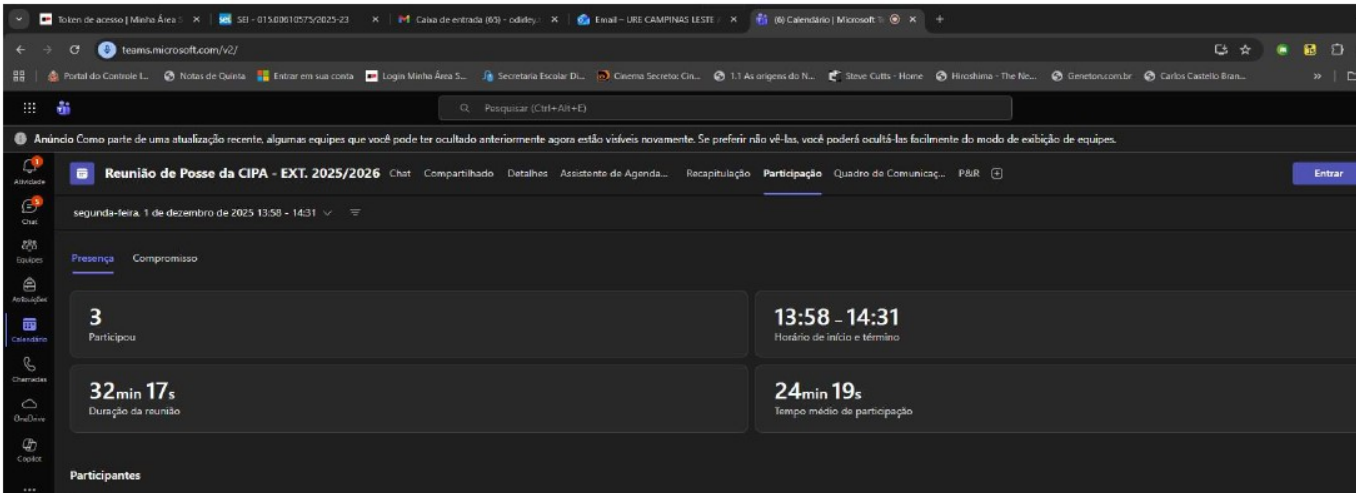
Token de acesso | Minha Área S × | SEI - 015.00610575/2025-23 × | Caixa de entrada (65) - odiley. × | Email – URE CAMPINAS LESTE × | (6) Calendário | Microsoft T × +

teams.microsoft.com/v2/

Portal do Controle I... Notas de Quinta Entrar em sua conta Login Minha Área S... Secretaria Escolar Di... Cinema Secreto: Cin... 1.1 As origens do N... Steve Cutts - Home Hiroshima - The Ne... Geneton.com.br Carlos Castello Bran...

Pesquisar (Ctrl+Alt+E)

Anúncio Como parte de uma atualização recente, algumas equipes que você pode ter ocultado anteriormente agora estão visíveis novamente. Se preferir não vê-las, você poderá ocultá-las facilmente do modo de exibição de equipes.

Atividade
Chat
Equipes
Atribuições
Calendário
Chamadas
OneDrive
Copilot

Reunião de Posse da CIPA - EXT. 2025/2026 Chat Compartilhado Detalhes Assistente de Agenda... Recapitulação Participação Quadro de Comunicaç... P&R

Entrar

segunda-feira, 1 de dezembro de 2025 13:58 - 14:31

Presença Compromisso

3
Participou

13:58 – 14:31
Horário de início e término

32min 17s
Duração da reunião

24min 19s
Tempo médio de participação

Participantes